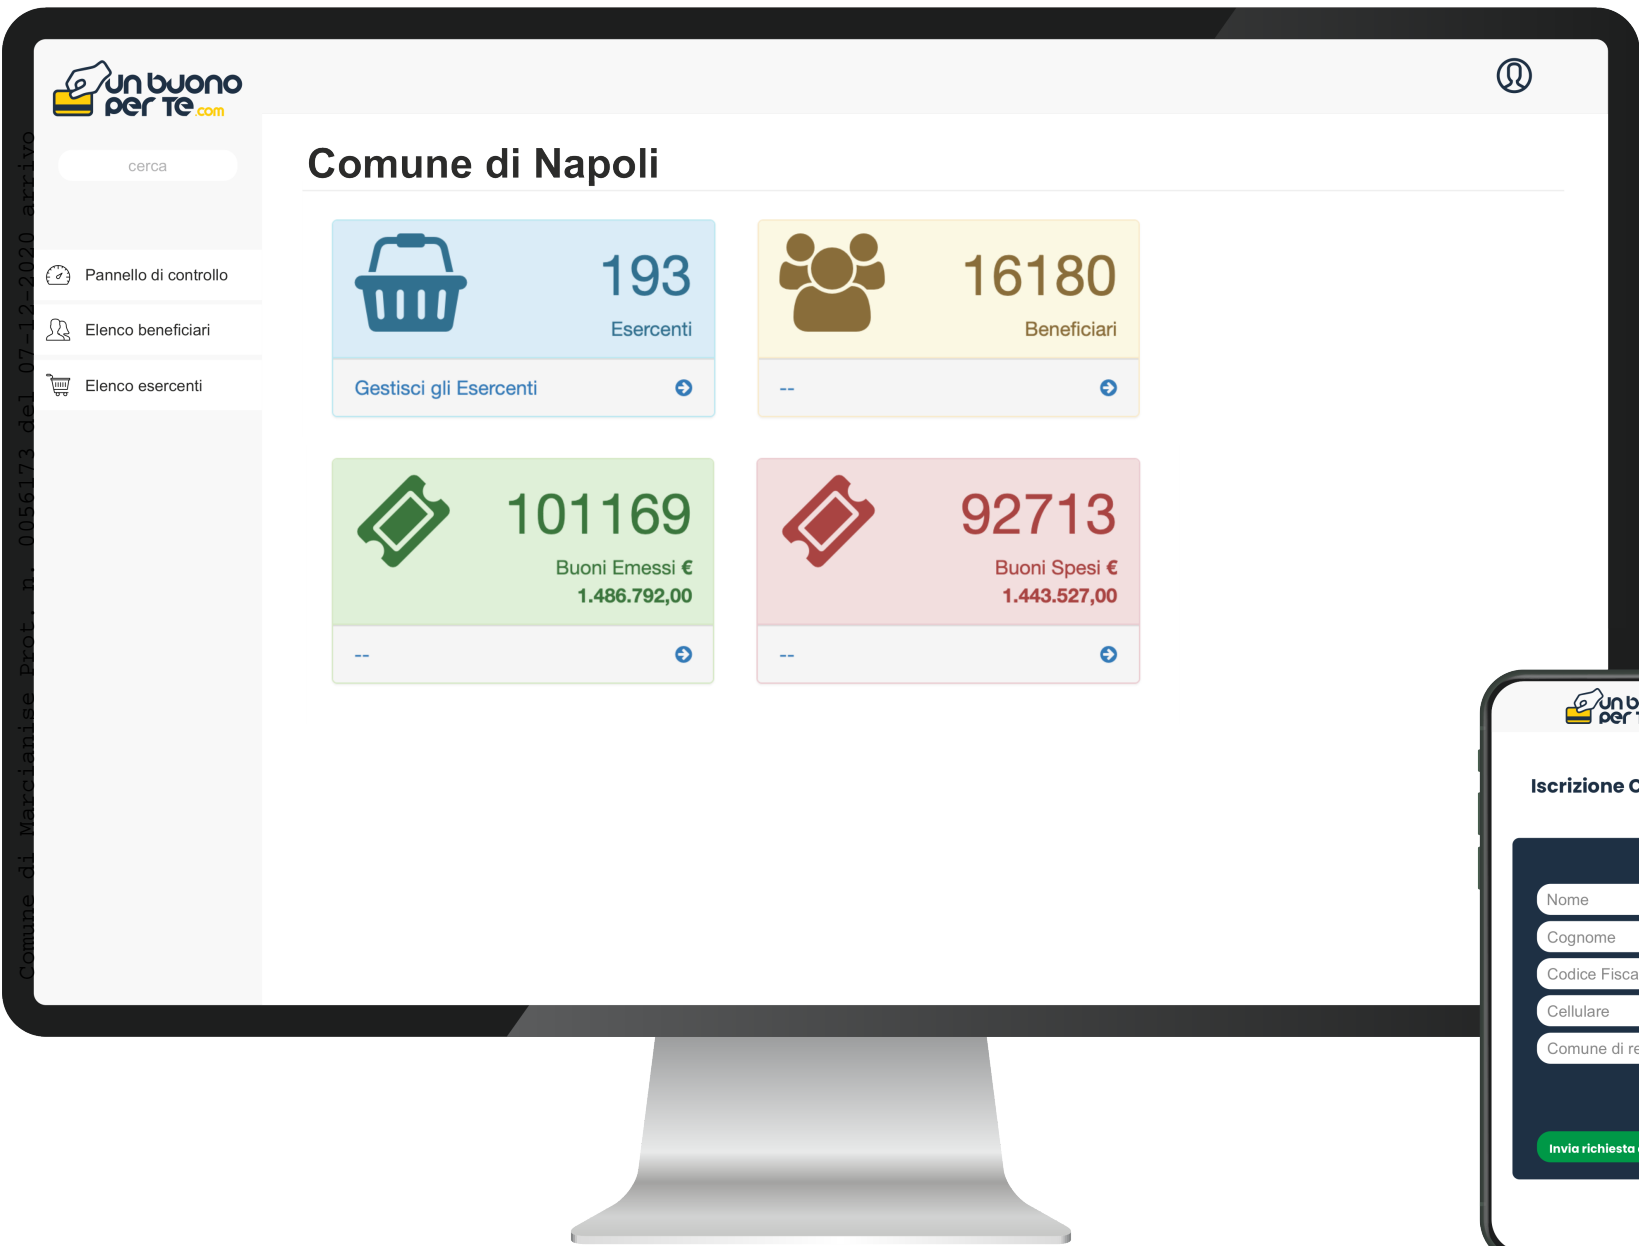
Comune di Marcianise Prot. n. 0056173 del 07-12-2020 arrivo

un buono per te.com

cerca

Pannello di controllo

Elenco beneficiari

Elenco esercenti

Comune di Napoli

193
Esercenti
Gestisci gli Esercenti

16180
Beneficiari
--

101169
Buoni Emessi €
1.486.792,00
--

92713
Buoni Spesi €
1.443.527,00
--

un b
per

Iscrizione C

Nome
Cognome
Codice Fisca
Cellulare
Comune di re

Invia richiesta